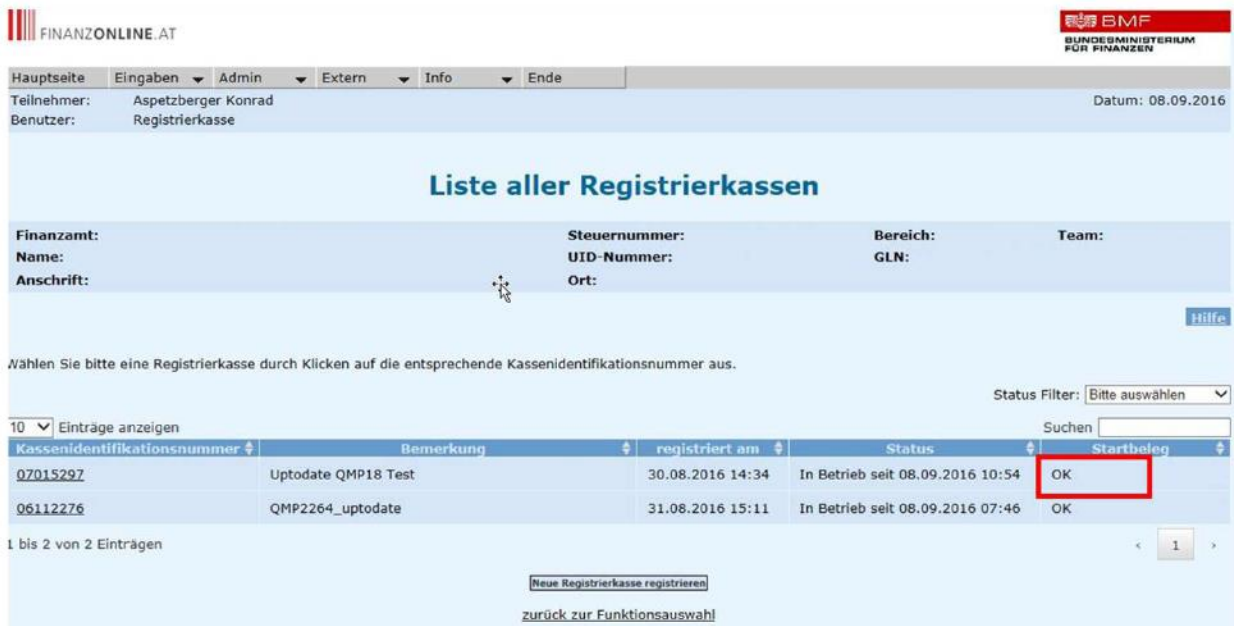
FINANZONLINE.AT

BMF
BUNDESMINISTERIUM FÜR FINANZEN

Hauptseite | Eingaben | Admin | Extern | Info | Ende

Teilnehmer: Aspetzberger Konrad
Benutzer: Registrierkasse

Datum: 08.09.2016

Liste aller Registrierkassen

Finanzamt:
Name:
Anschrift:
Steuernummer:
UID-Nummer:
Ort:
Bereich:
GLN:
Team:

Hilfe

Wählen Sie bitte eine Registrierkasse durch Klicken auf die entsprechende Kassenidentifikationsnummer aus.

Status Filter: Bitte auswählen

10 Einträge anzeigen

Suchen

| Kassenidentifikationsnummer | Bemerkung | registriert am | Status | Startbeleg |
|---|---|---|---|---|
| 07015297 | Uptodate QMP18 Test | 30.08.2016 14:34 | In Betrieb seit 08.09.2016 10:54 | OK |
| 06112276 | QMP2264_uptodate | 31.08.2016 15:11 | In Betrieb seit 08.09.2016 07:46 | OK |

1 bis 2 von 2 Einträgen

‹ 1 ›

Neue Registrierkasse registrieren

zurück zur Funktionsauswahl